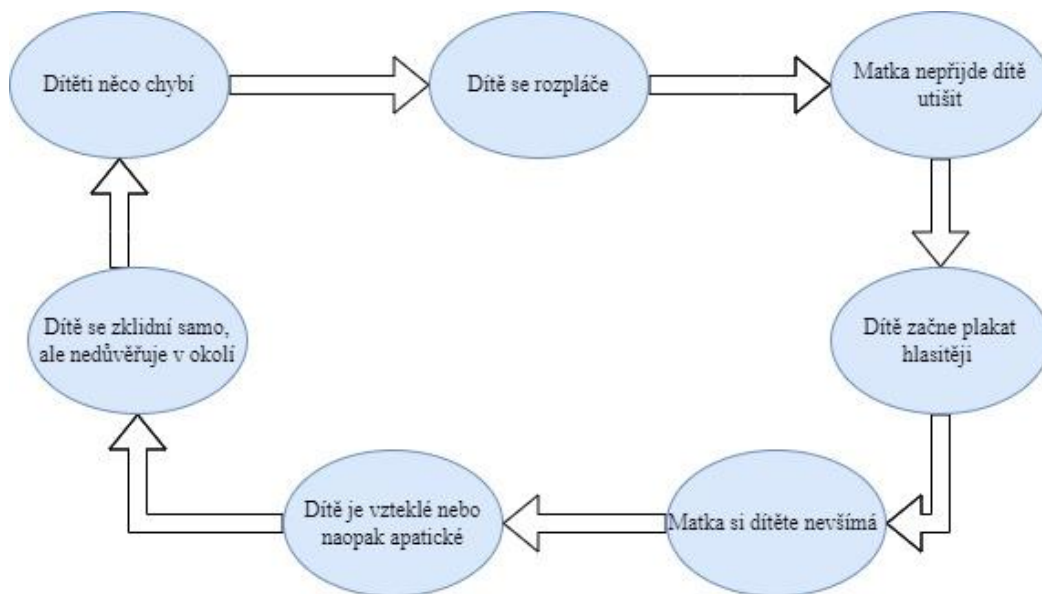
Dítěti něco chybí

Dítě se rozpláče

Matka nepřijde dítě utišit

Dítě začne plakat hlasitěji

Matka si dítěte nevšímá

Dítě je vzteklé nebo naopak apatické

Dítě se zklidní samo, ale nedůvěřuje v okolí